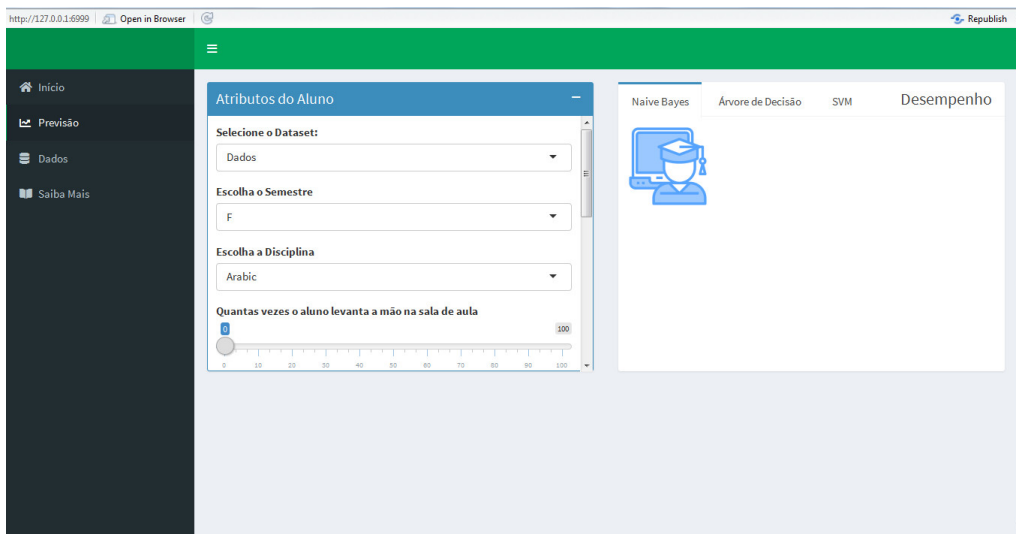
http://127.0.0.1:6999 Open in Browser

Republish

≡

Início

Previsão

Dados

Saiba Mais

Atributos do Aluno

−

Selecione o Dataset:

Dados

Escolha o Semestre

F

Escolha a Disciplina

Arabic

Quantas vezes o aluno levanta a mão na sala de aula

0

100

0 10 20 30 40 50 60 70 80 90 100

Naive Bayes

Árvore de Decisão

SVM

Desempenho